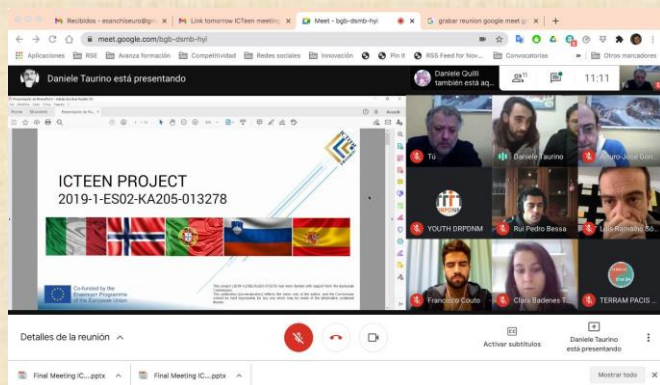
Recibidos - esanchiseuro@gm | Link tomorrow ICTeen meeting | Meet - bgb-dsmb-hyi | grabar reunion google meet gr

meet.google.com/bgb-dsmb-hyi

Aplicaciones | RSE | Avanza formación | Competitividad | Redes sociales | Innovación | Pin it | RSS Feed for Nov... | Convocatorias | Otros marcadores

Daniele Taurino está presentando

Daniele Quilli también está aq...

11:11

ICTEEN PROJECT
2019-1-ES02-KA205-013278

Co-funded by the Erasmus+ Programme of the European Union

Tú | Daniele Taurino | Arturo José Gon...

YOUTH DRPDNM | Rui Pedro Bessa | Luis Romalho Só...

Francisco Couto | Clara Badenes T... | TERRAM PACIS

Detalles de la reunión

Activar subtítulos

Daniele Taurino está presentando

Final Meeting IC....pptx | Final Meeting IC....pptx | Mostrar todo